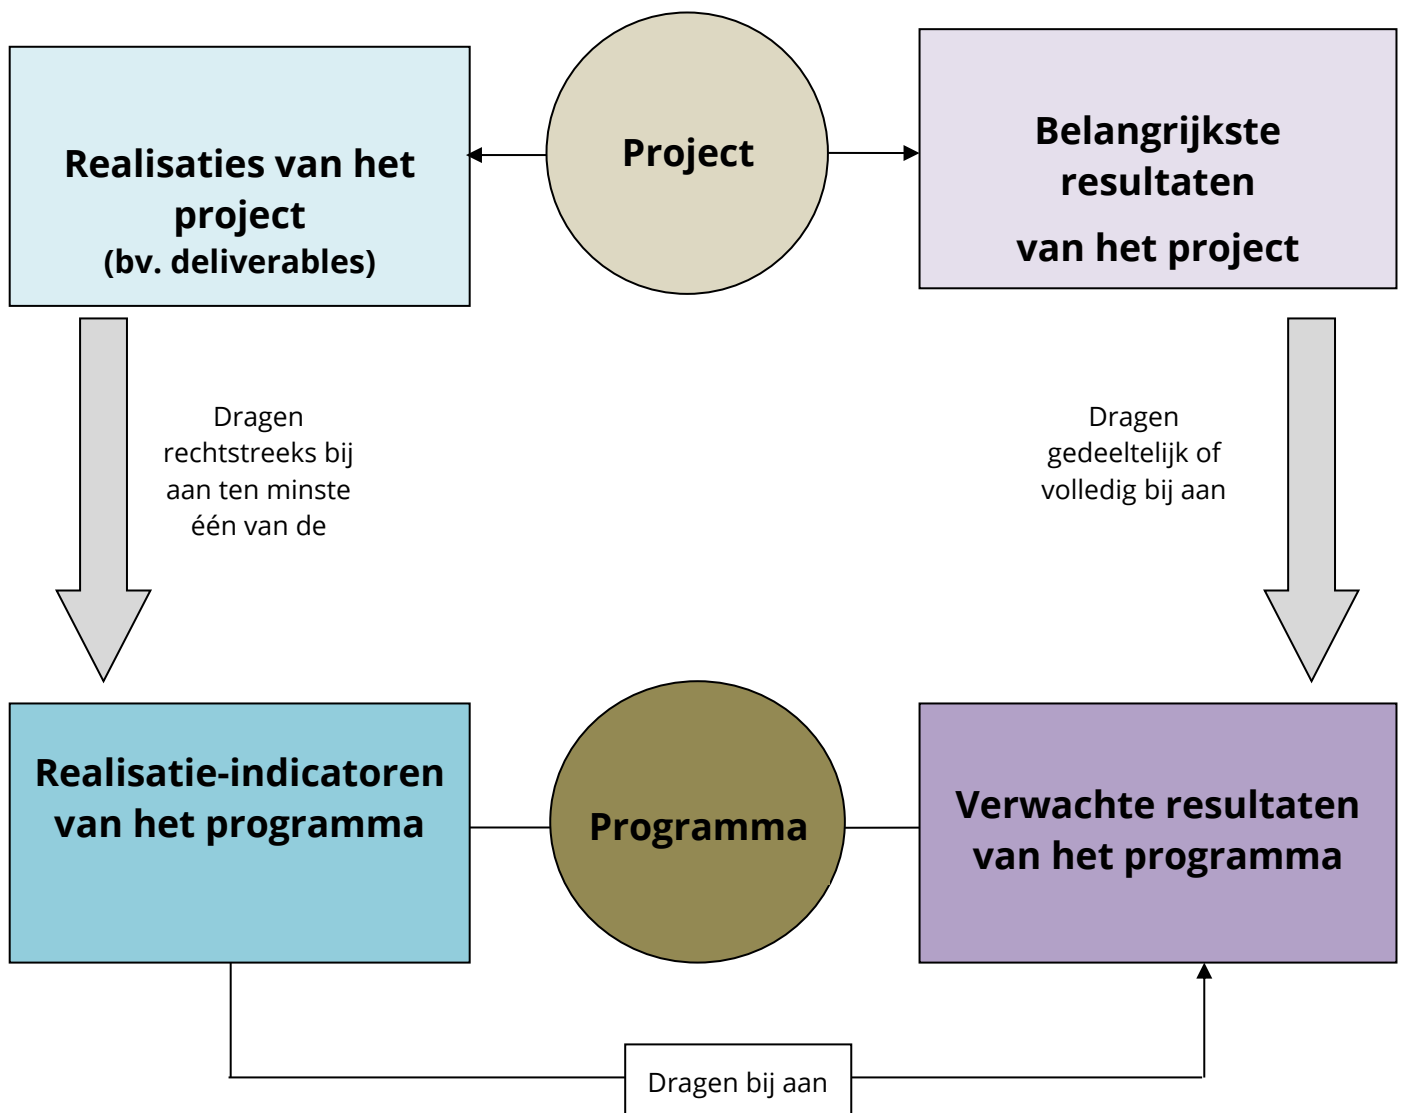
Realisaties van het project
(bv. deliverables)

Project

Belangrijkste resultaten
van het project

Dragen rechtstreeks bij aan ten minste één van de

Dragen gedeeltelijk of volledig bij aan

Realisatie-indicatoren van het programma

Programma

Verwachte resultaten van het programma

Dragen bij aan